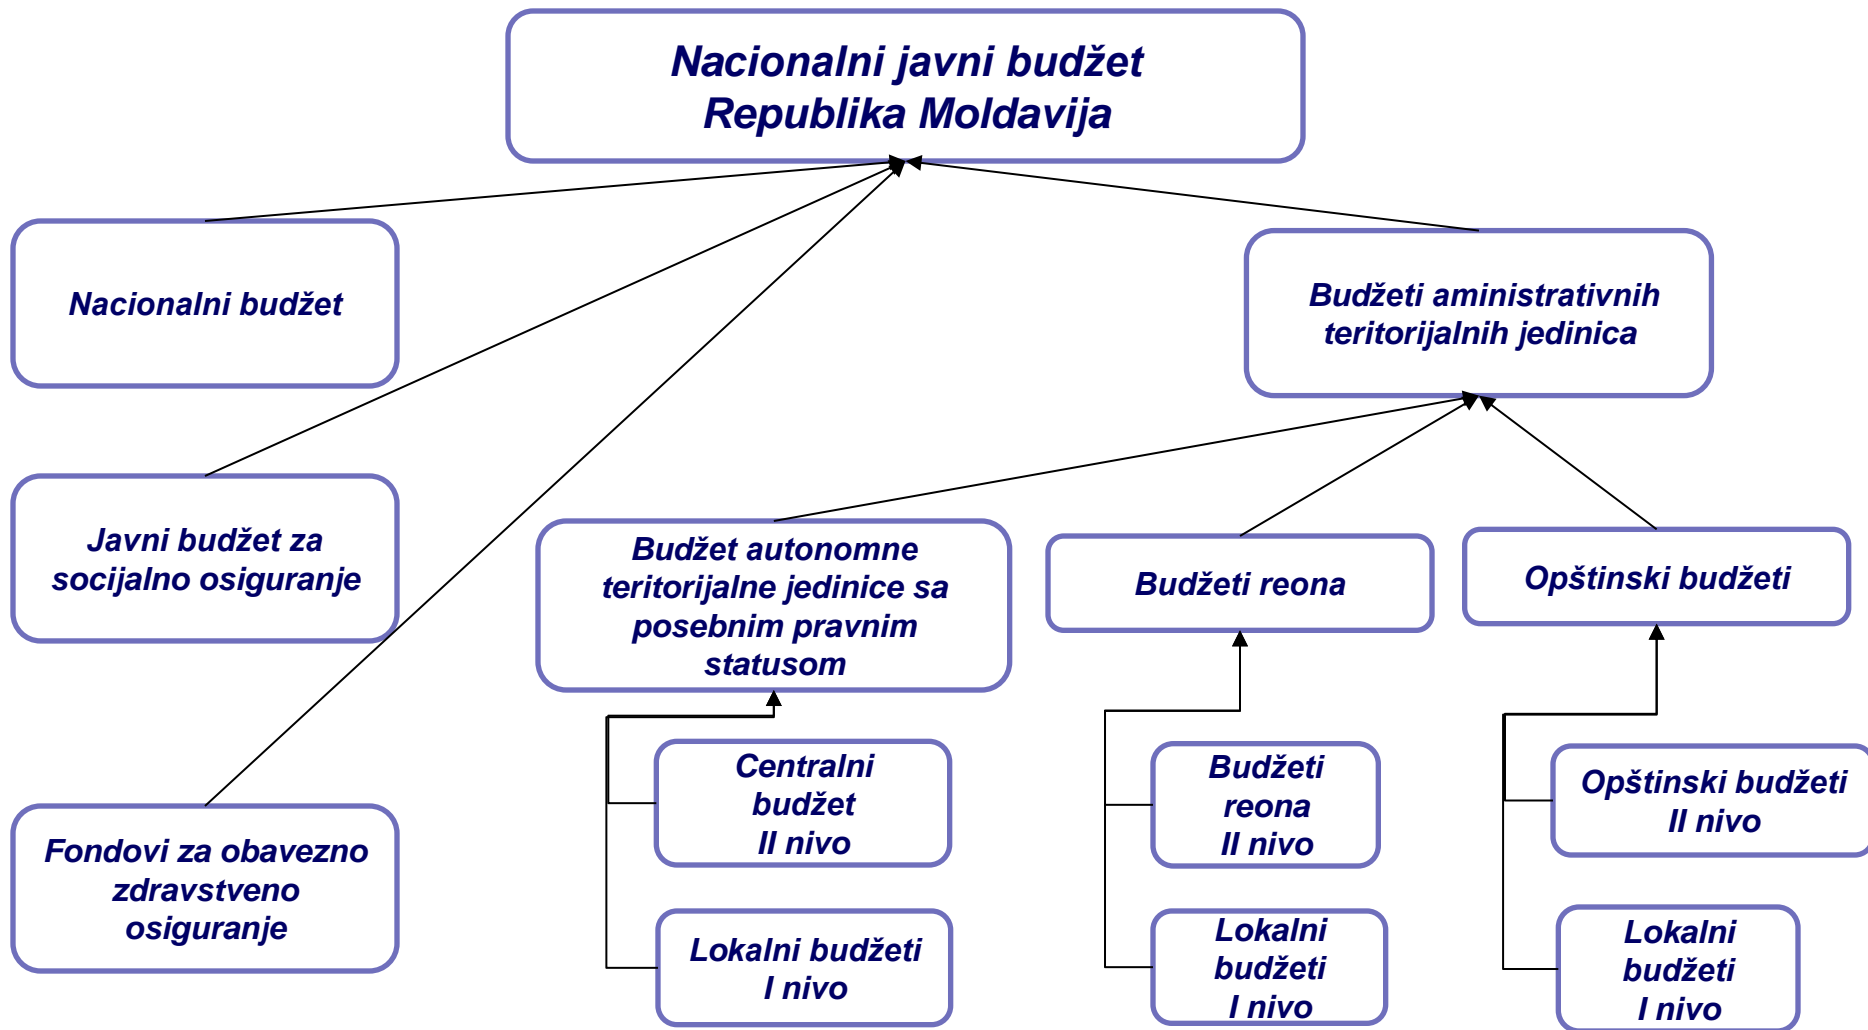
Nacionalni javni budžet
Republika Moldavija

Nacionalni budžet

Budžeti aministrativnih teritorijalnih jedinica

Javni budžet za socijalno osiguranje

Budžet autonomne teritorijalne jedinice sa posebnim pravnim statusom

Budžeti reona

Opštinski budžeti

Centralni budžet
II nivo

Budžeti reona
II nivo

Opštinski budžeti
II nivo

Fondovi za obavezno zdravstveno osiguranje

Lokalni budžeti
I nivo

Lokalni budžeti
I nivo

Lokalni budžeti
I nivo